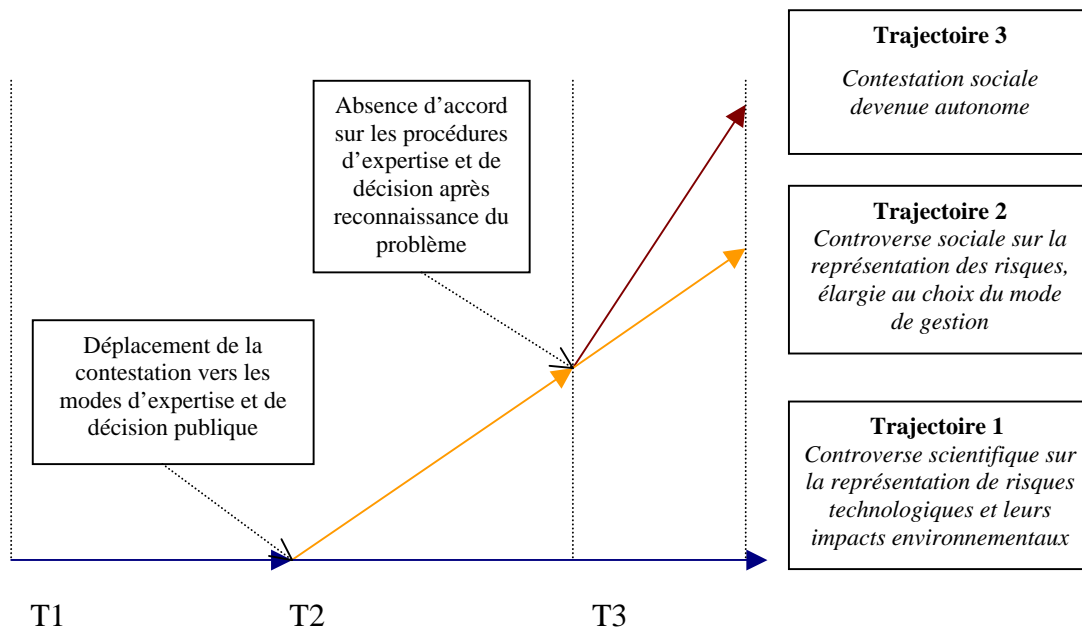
Absence d'accord sur les procédures d'expertise et de décision après reconnaissance du problème

Trajectoire 3

*Contestation sociale devenue autonome*

Trajectoire 2

*Controverse sociale sur la représentation des risques, élargie au choix du mode de gestion*

Déplacement de la contestation vers les modes d'expertise et de décision publique

Trajectoire 1

*Controverse scientifique sur la représentation de risques technologiques et leurs impacts environnementaux*

T1

T2

T3